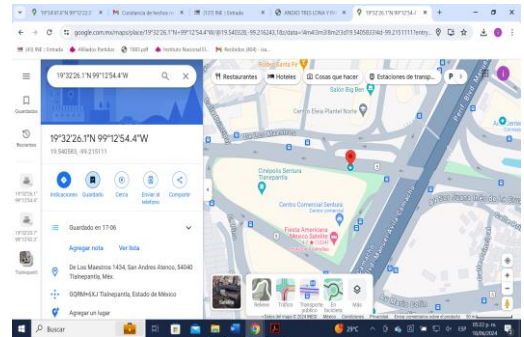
19°32'26.1"N 99°12'2... | Constancia de techos c... | (123) INE | Entrada | ANGIOS TRES LUNA Y NI... | 19°32'26.1"N 99°12'54.4... | +

google.com.mx/maps/place/19°32'26.1"N+99°12'54.4"W/@19.540328,-99.216243,18z/data=!4m4!3m3!8m2!3d19.5405833!4d-99.2151111?entry...

(43) INE | Entrada | Alfredo Partido | 1980.pdf | Instituto Nacional El... | Recibidos (804) - ca...

19°32'26.1"N 99°12'54.4"W

Guardados

Recientes

19°32'26.1"N 99°12'54.4"W

19.540583, -99.215111

Indicaciones | Guardado | Cerca | Enviar al teléfono | Compartir

Guardado en 17:06

Agregar nota | Ver lista

De Los Maestros 1434, San Andrés Atenco, 54040 Tlalnepantla, Méx.

GQRM+6XJ Tlalnepantla, Estado de México

Agregar un lugar

Tlalnepantla

Restaurantes | Hoteles | Cosas que hacer | Estaciones de transp...

Salón Big Ben

Centro Elena Plantel Norte

Cinépolis Sendura Tlalnepantla

Centro Comercial Sendura

Fiesta Americana Mexico Satélite

Periférico

Satélite

Relieve | Tráfico | Transporte público | En bicicleta | Más

Buscar

29°C

05:22 p. m.
10/06/2024